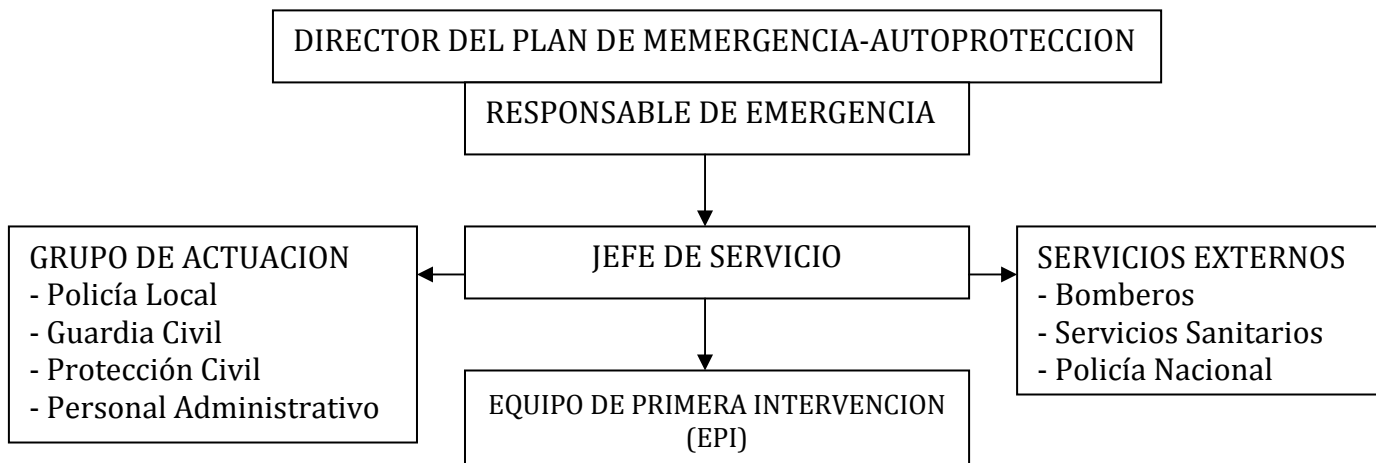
DIRECTOR DEL PLAN DE MEMERGENCIA-AUTOPROTECCION

RESPONSABLE DE EMERGENCIA

JEFE DE SERVICIO

GRUPO DE ACTUACION
- Policía Local
- Guardia Civil
- Protección Civil
- Personal Administrativo

SERVICIOS EXTERNOS
- Bomberos
- Servicios Sanitarios
- Policía Nacional

EQUIPO DE PRIMERA INTERVENCION (EPI)